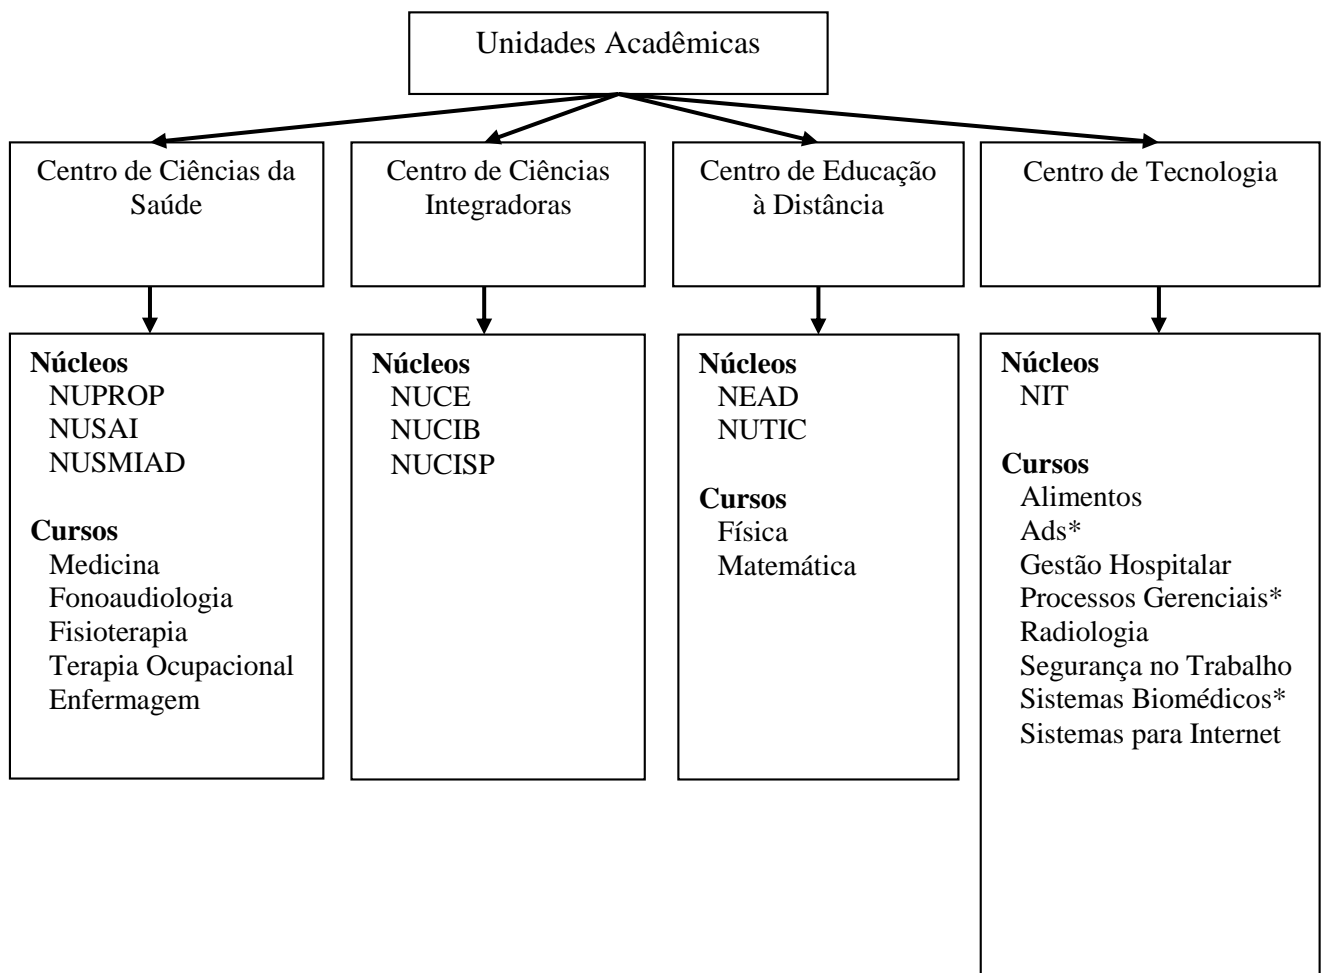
Unidades Acadêmicas

Centro de Ciências da Saúde

Centro de Ciências Integradoras

Centro de Educação à Distância

Centro de Tecnologia

**Núcleos**
NUPROP
NUSAI
NUSMIAD

**Cursos**
Medicina
Fonoaudiologia
Fisioterapia
Terapia Ocupacional
Enfermagem

**Núcleos**
NUCE
NUCIB
NUCISP

**Núcleos**
NEAD
NUTIC

**Cursos**
Física
Matemática

**Núcleos**
NIT

**Cursos**
Alimentos
Ads*
Gestão Hospitalar
Processos Gerenciais*
Radiologia
Segurança no Trabalho
Sistemas Biomédicos*
Sistemas para Internet